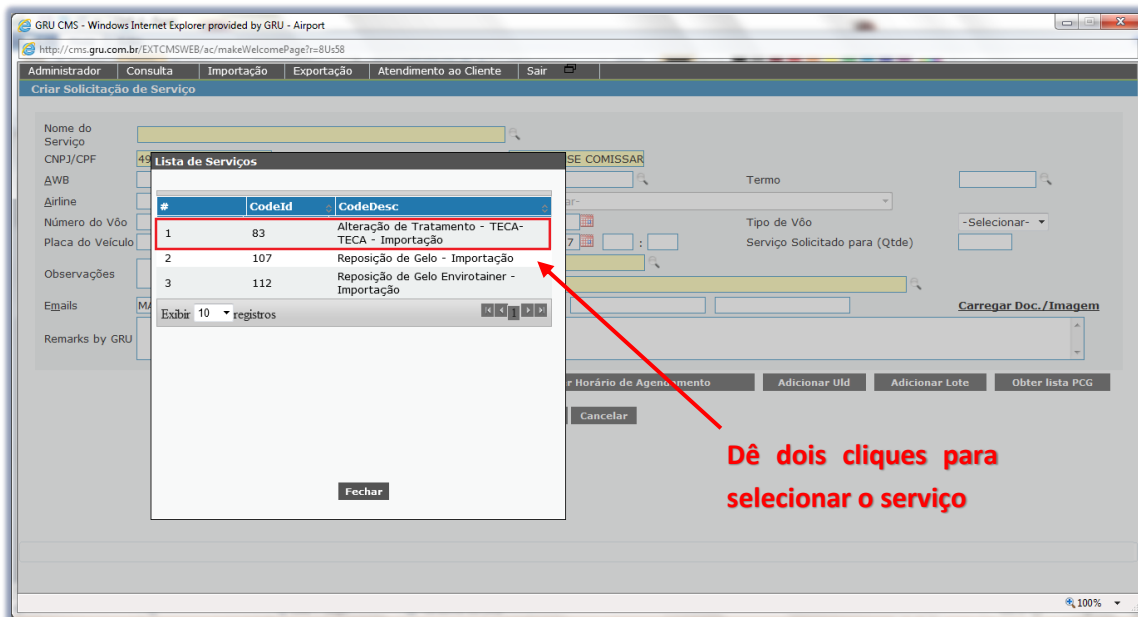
GRU CMS - Windows Internet Explorer provided by GRU - Airport

http://cms.gru.com.br/EXTCMSWEB/ac/makeWelcomePage?r=8Us58

Administrador | Consulta | Importação | Exportação | Atendimento ao Cliente | Sair

Criar Solicitação de Serviço

Nome do Serviço

CNPJ/CPF 49

SE COMISSAR

AWB

Termo

Airline

Número do Vôo

Tipo de Vôo -Selecionar-

Placa do Veículo

Serviço Solicitado para (Qtde)

Observações

Emails MA

Carregar Doc./Imagem

Remarks by GRU

Lista de Serviços

| # | CodeId | CodeDesc |
|---|---|---|
| 1 | 83 | Alteração de Tratamento - TECA-TECA - Importação |
| 2 | 107 | Reposição de Gelo - Importação |
| 3 | 112 | Reposição de Gelo Envirotainer - Importação |

Exibir 10 registros

1

Fechar

r Horário de Agendamento | Adicionar Uld | Adicionar Lote | Obter lista PCG

Cancelar

Dê dois cliques para selecionar o serviço

100%